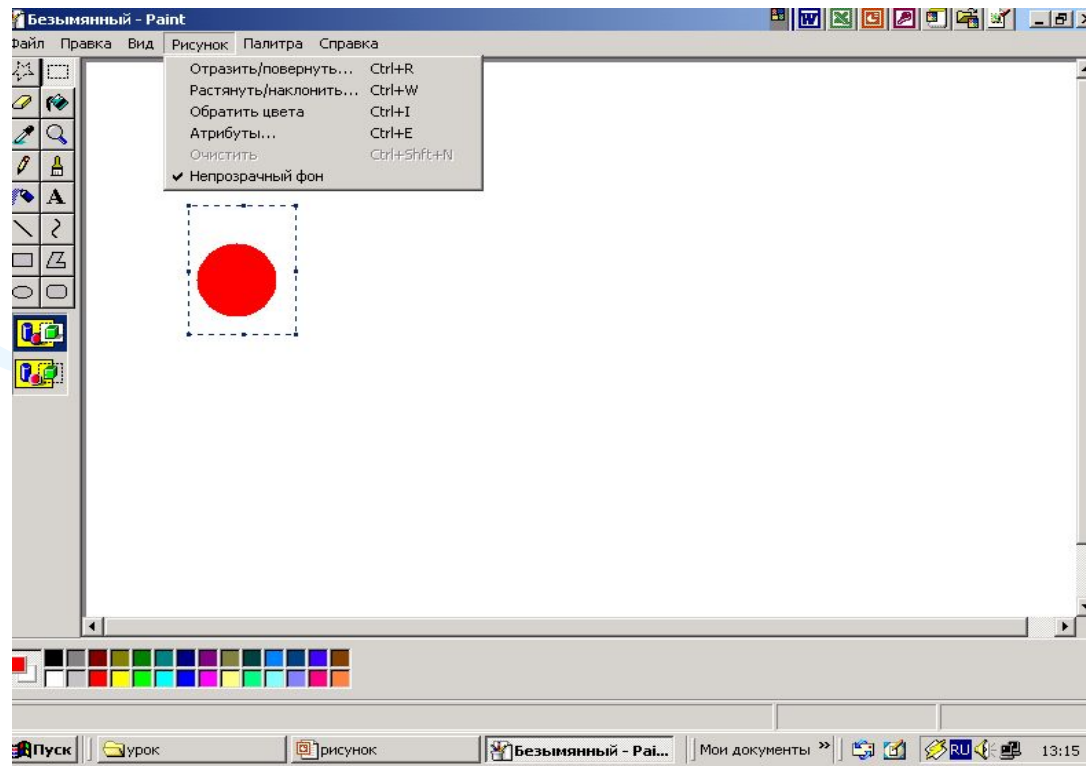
Безымянный - Paint

Файл Правка Вид Рисунок Палитра Справка

Отразить/повернуть... Ctrl+R
Растянуть/наклонить... Ctrl+W
Обратить цвета Ctrl+I
Атрибуты... Ctrl+E
Очистить Ctrl+Shft+N
✔ Непрозрачный фон

A

Пуск урок рисунок Безымянный - Pai... Мои документы » RU 13:15